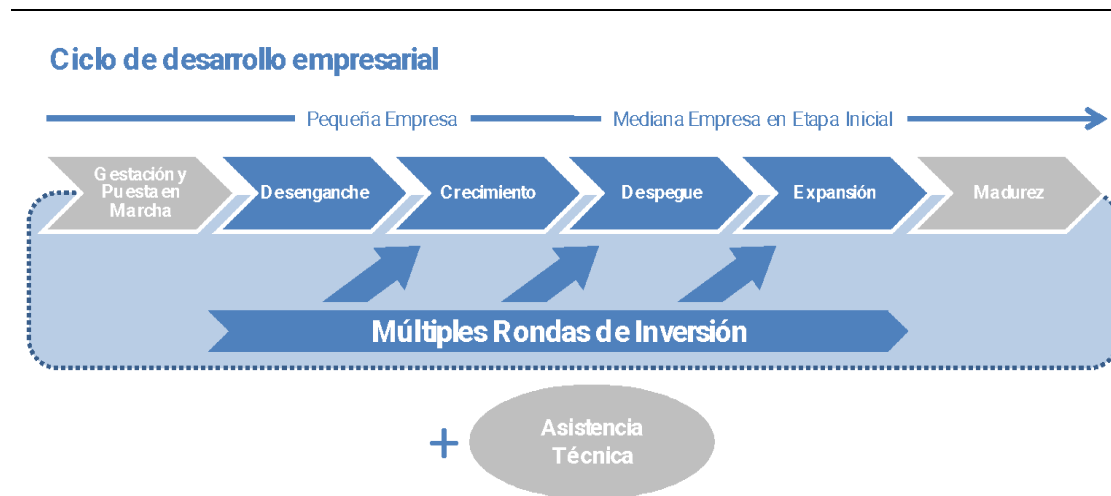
Ciclo de desarrollo empresarial

Pequeña Empresa

Mediana Empresa en Etapa Inicial

Gestación y Puesta en Marcha

Desenganche

Crecimiento

Despegue

Expansión

Madurez

Múltiples Rondas de Inversión

+

Asistencia Técnica